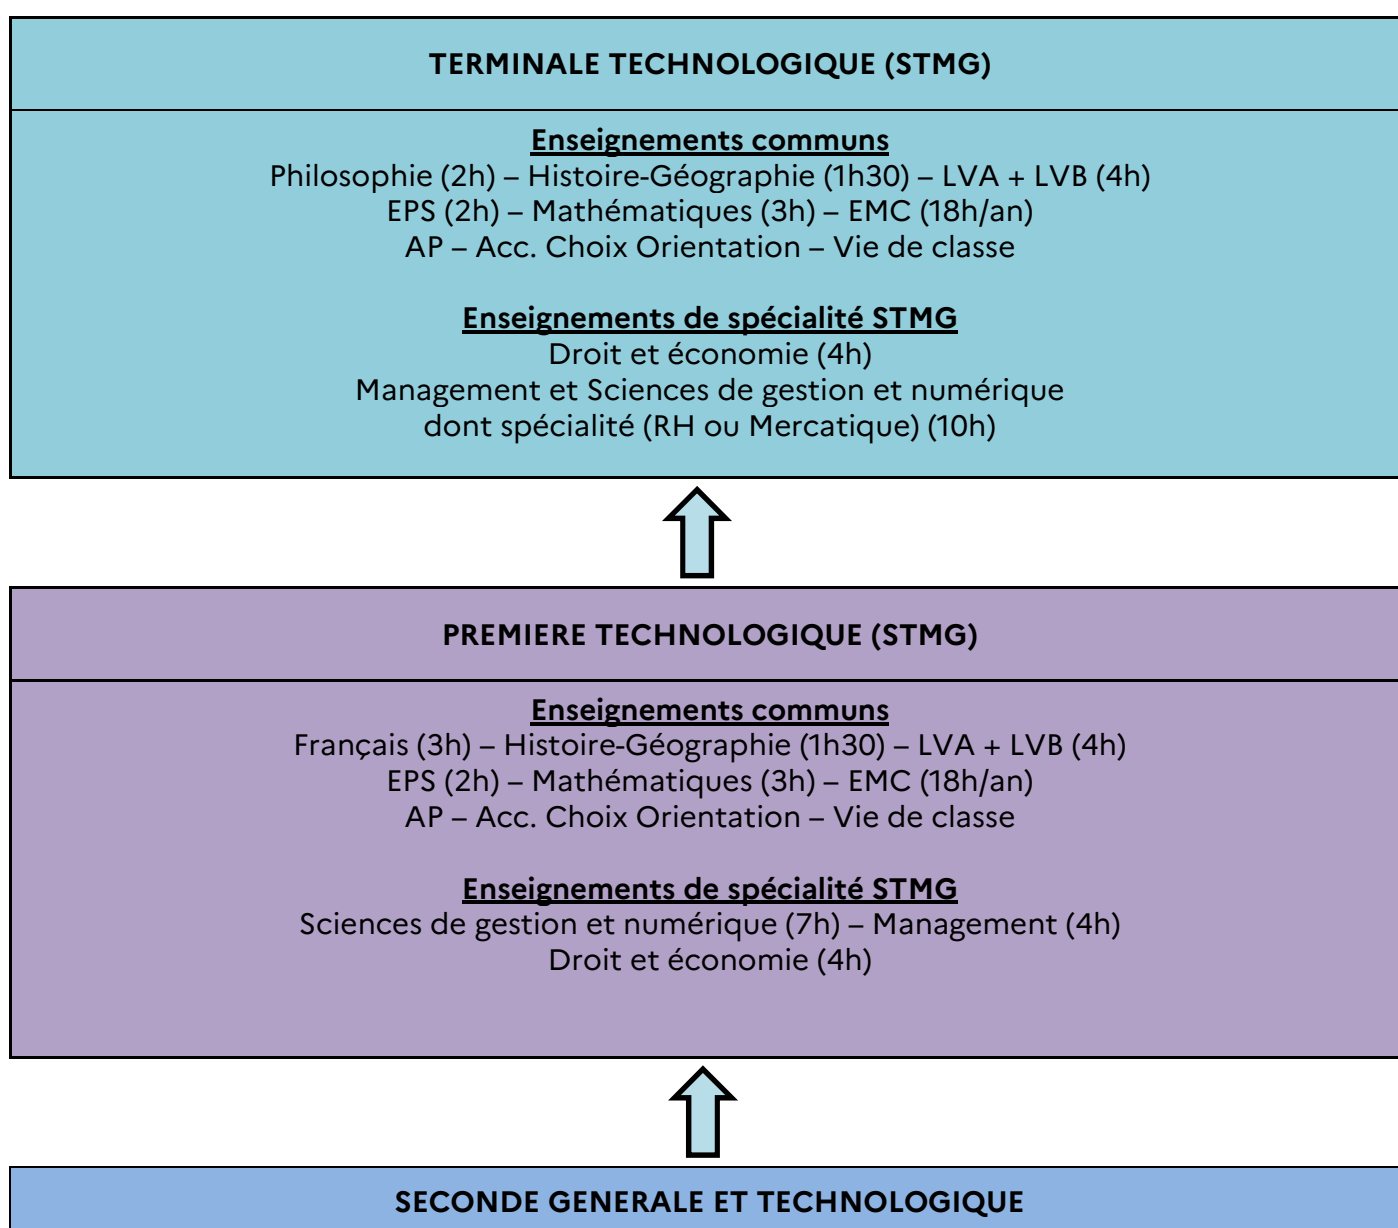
TERMINALE TECHNOLOGIQUE (STMG)

Enseignements communs
Philosophie (2h) – Histoire-Géographie (1h30) – LVA + LVB (4h)
EPS (2h) – Mathématiques (3h) – EMC (18h/an)
AP – Acc. Choix Orientation – Vie de classe

Enseignements de spécialité STMG
Droit et économie (4h)
Management et Sciences de gestion et numérique dont spécialité (RH ou Mercatique) (10h)

PREMIERE TECHNOLOGIQUE (STMG)

Enseignements communs
Français (3h) – Histoire-Géographie (1h30) – LVA + LVB (4h)
EPS (2h) – Mathématiques (3h) – EMC (18h/an)
AP – Acc. Choix Orientation – Vie de classe

Enseignements de spécialité STMG
Sciences de gestion et numérique (7h) – Management (4h)
Droit et économie (4h)

SECONDE GENERALE ET TECHNOLOGIQUE